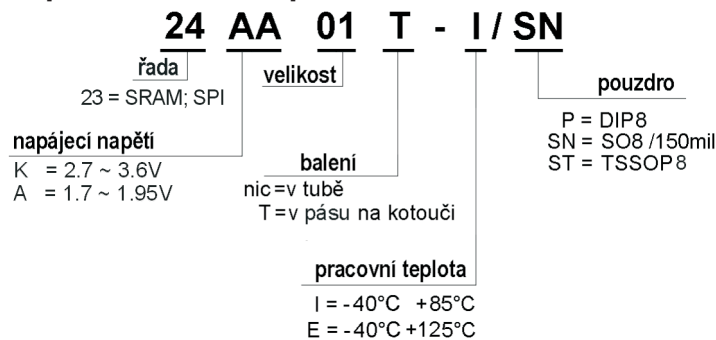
24 AA 01 T - I / SN

řada
23 = SRAM; SPI

velikost

pouzdro
P = DIP8
SN = SO8 /150mil
ST = TSSOP8

napájecí napětí
K = 2.7 ~ 3.6V
A = 1.7 ~ 1.95V

balení
nic = v tubě
T = v pásu na kotouči

pracovní teplota
I = -40°C +85°C
E = -40°C +125°C